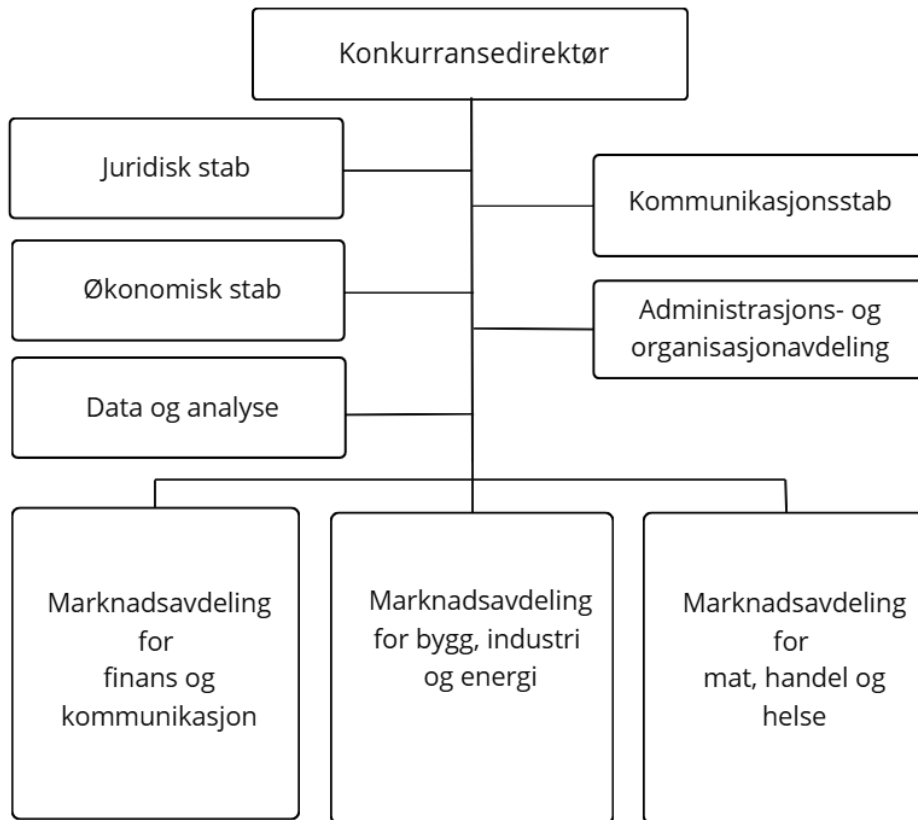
Konkurransedirektør

Juridisk stab

Kommunikasjonsstab

Økonomisk stab

Administrasjons- og organisasjonavdeling

Data og analyse

Marknadsavdeling for finans og kommunikasjon

Marknadsavdeling for bygg, industri og energi

Marknadsavdeling for mat, handel og helse